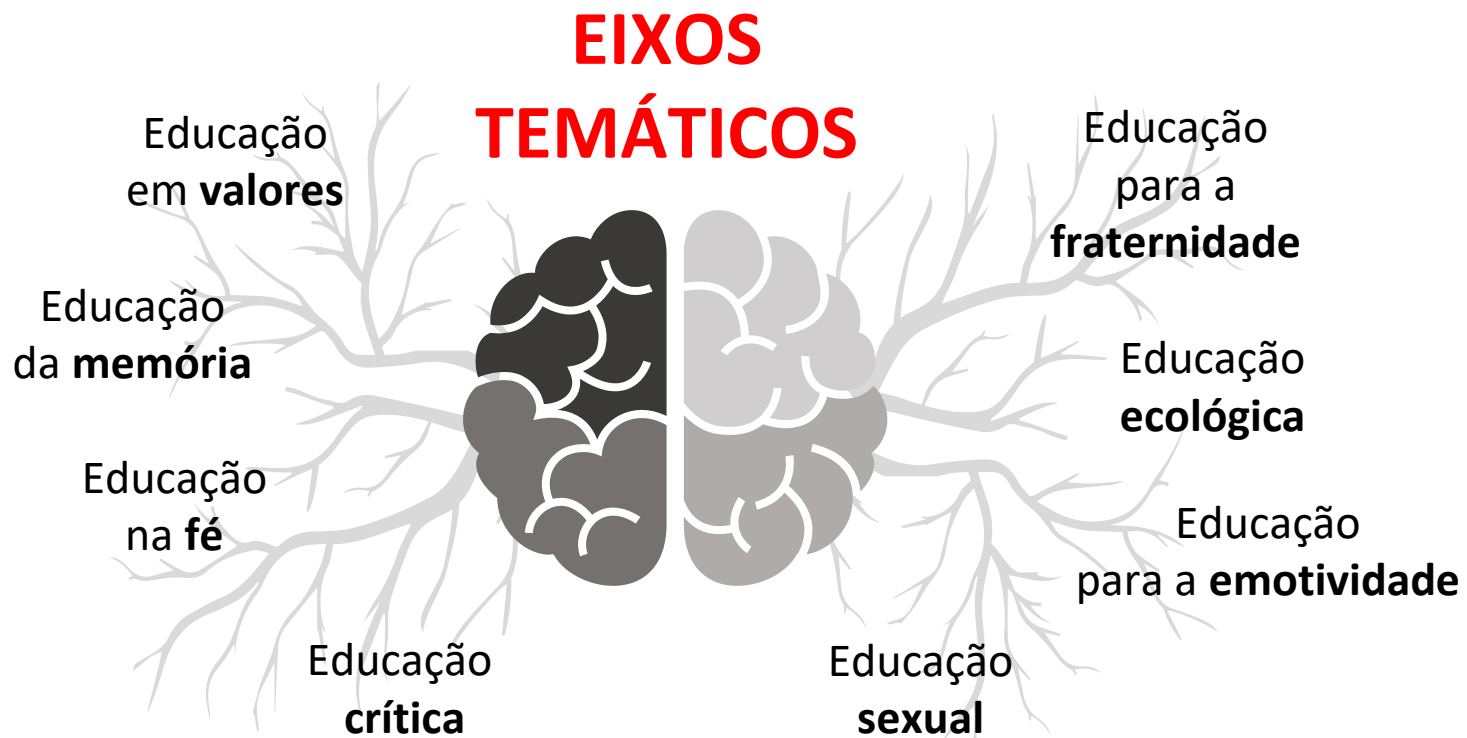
EIXOS TEMÁTICOS

Educação em **valores**

Educação da **memória**

Educação na **fé**

Educação **crítica**

Educação para a **fraternidade**

Educação **ecológica**

Educação para a **emotividade**

Educação **sexual**